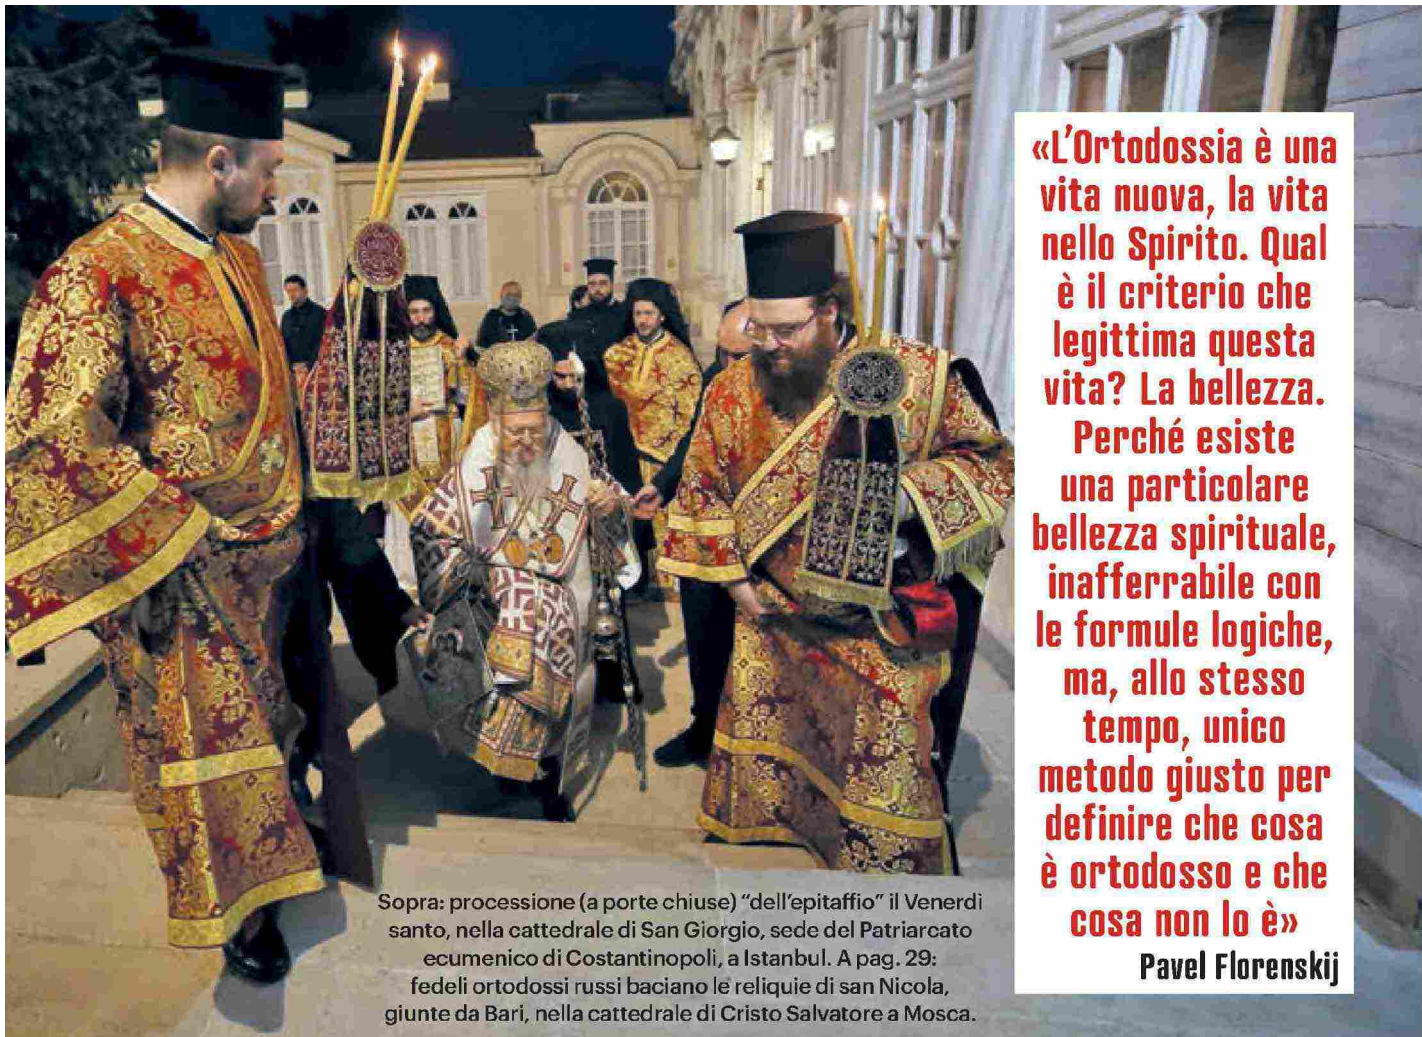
«L'Ortodossia è una vita nuova, la vita nello Spirito. Qual è il criterio che legittima questa vita? La bellezza. Perché esiste una particolare bellezza spirituale, inafferrabile con le formule logiche, ma, allo stesso tempo, unico metodo giusto per definire che cosa è ortodosso e che cosa non lo è»

Pavel Florenskij

Sopra: processione (a porte chiuse) "dell'epitaffio" il Venerdì santo, nella cattedrale di San Giorgio, sede del Patriarcato ecumenico di Costantinopoli, a Istanbul. A pag. 29: fedeli ortodossi russi baciano le reliquie di san Nicola, giunte da Bari, nella cattedrale di Cristo Salvatore a Mosca.